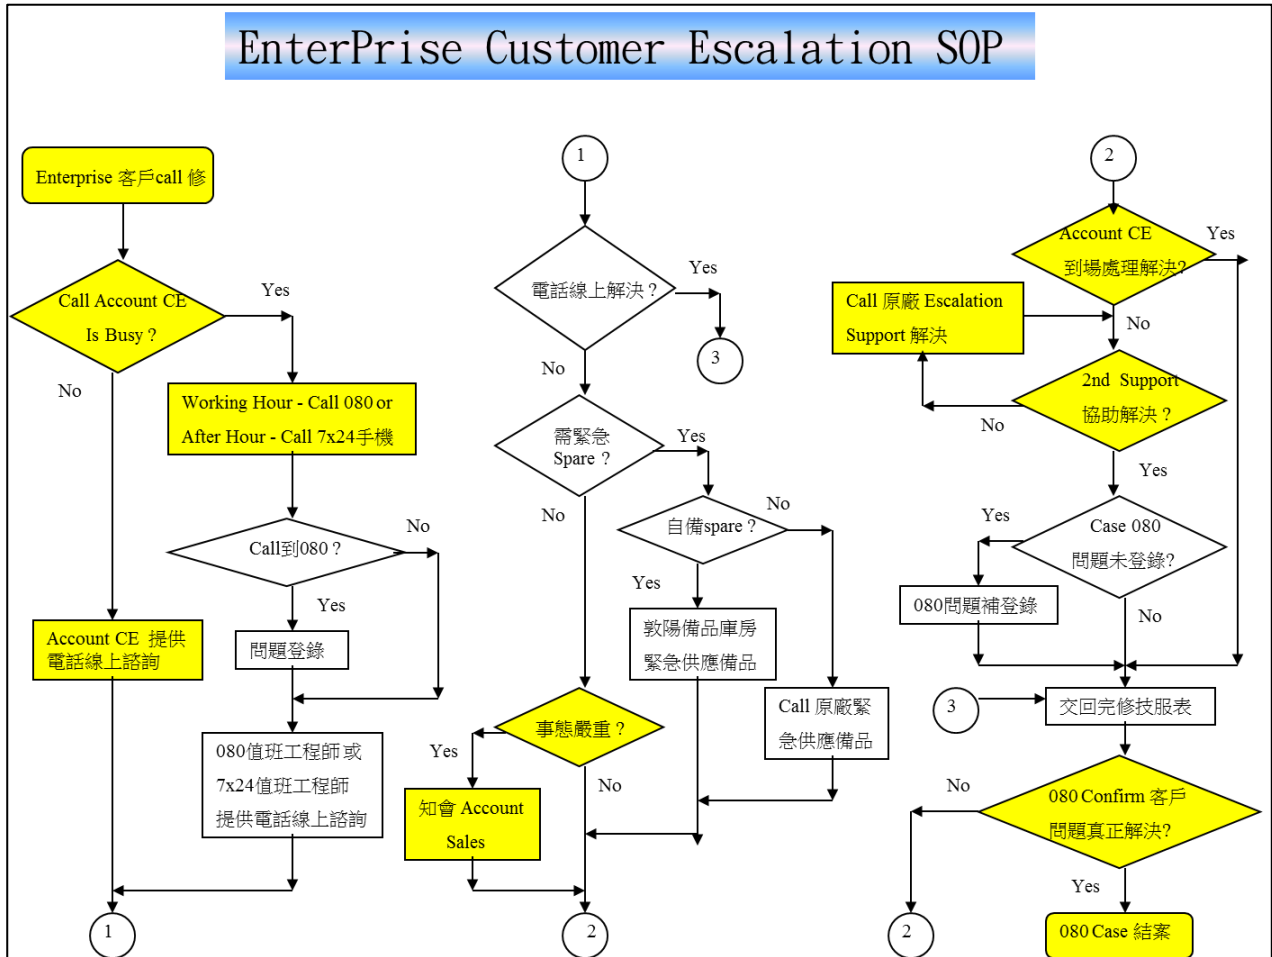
EnterPrise Customer Escalation SOP

Enterprise 客戶call 修

Call Account CE Is Busy ?

Yes

No

Working Hour - Call 080 or After Hour - Call 7x24手機

Call到080 ?

No

Yes

問題登錄

Account CE 提供電話線上諮詢

080值班工程師或 7x24值班工程師 提供電話線上諮詢

1

1

電話線上解決 ?

Yes

3

No

需緊急 Spare ?

Yes

No

自備spare ?

No

Yes

敦陽備品庫房 緊急供應備品

Call 原廠緊急供應備品

事態嚴重 ?

Yes

No

知會 Account Sales

2

2

Account CE 到場處理解決?

Yes

Call 原廠 Escalation Support 解決

No

2nd Support 協助解決 ?

No

Yes

Yes

Case 080 問題未登錄?

080問題補登錄

No

3

交回完修技服表

No

080 Confirm 客戶問題真正解決?

Yes

2

080 Case 結案